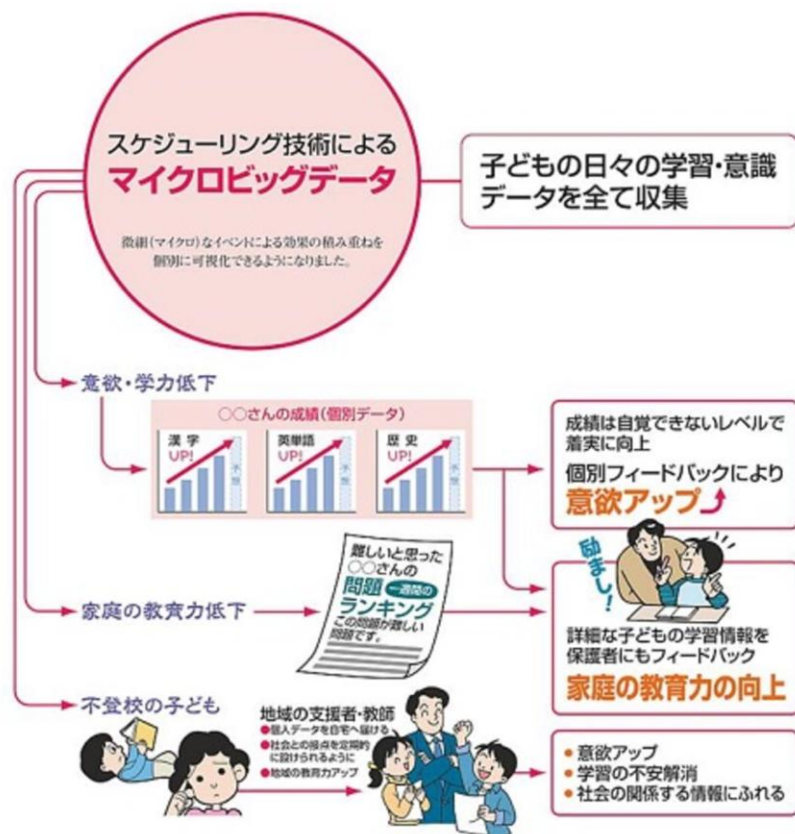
スケジューリング技術による
マイクロビッグデータ

微細(マイクロ)なイベントによる効果の積み重ねを個別に可視化できるようになりました。

子どもの日々の学習・意識データを全て収集

意欲・学力低下

○○さんの成績(個別データ)

漢字 UP! 予想
英単語 UP! 予想
歴史 UP! 予想

成績は自覚できないレベルで着実に向上
個別フィードバックにより
意欲アップ

励まし!

家庭の教育力低下

難しいと思った○○さんの問題 一週間の ランキング この問題が難しい問題です。

詳細な子どもの学習情報を保護者にもフィードバック
家庭の教育力の向上

不登校の子ども

地域の支援者・教師
●個人データを自宅へ届ける
●社会との接点を定期的に設けられるように
●地域の教育力アップ

●意欲アップ
●学習の不安解消
●社会の関係する情報にふれる